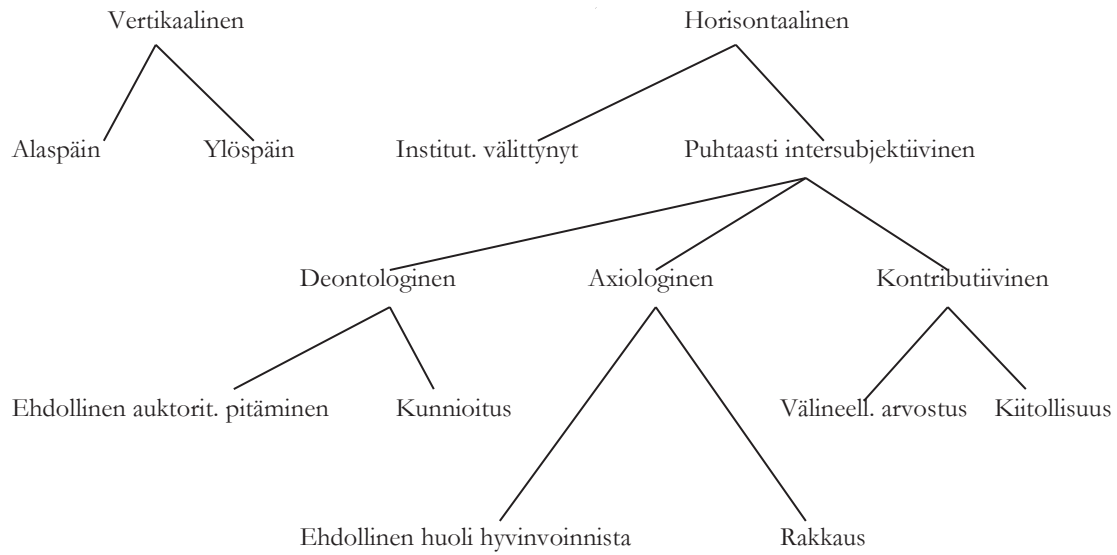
Vertikaalinen

Alaspäin

Ylöspäin

Horisontaalinen

Institut. välittynyt

Puhtaasti intersubjektiivinen

Deontologinen

Axiologinen

Kontributiivinen

Ehdollinen auktorit. pitäminen

Kunnioitus

Välineell. arvostus

Kiitollisuus

Ehdollinen huoli hyvinvoinnista

Rakkaus